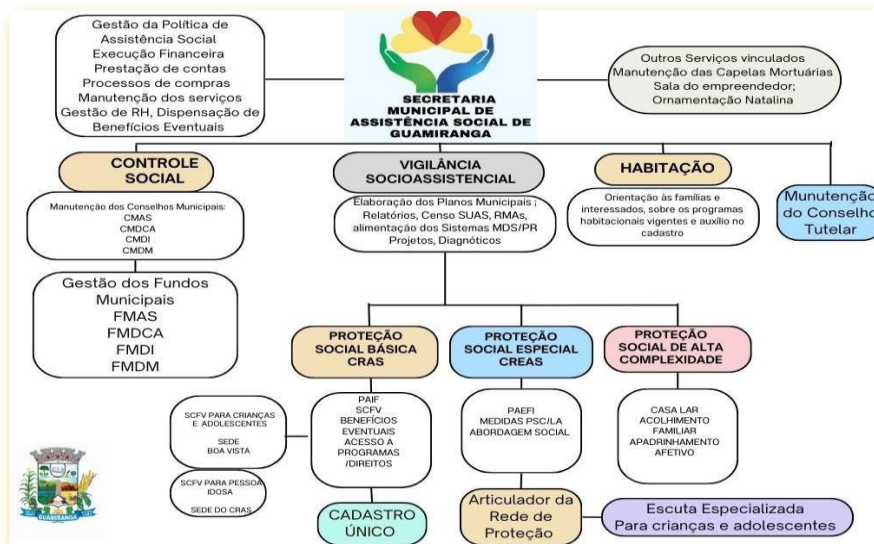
Gestão da Política de Assistência Social
Execução Financeira
Prestação de contas
Processos de compras
Manutenção dos serviços
Gestão de RH, Dispensação de Benefícios Eventuais

SECRETARIA MUNICIPAL DE ASSISTÊNCIA SOCIAL DE GUAMIRANGA

Outros Serviços vinculados
Manutenção das Capelas Mortuárias
Sala do empreendedor;
Ornamentação Natalina

CONTROLE SOCIAL

Manutenção dos Conselhos Municipais:
CMAS
CMDCA
CMDI
CMDM

Gestão dos Fundos Municipais
FMAS
FMDCA
FMDI
FMDM

VIGILÂNCIA SOCIOASSISTENCIAL

Elaboração dos Planos Municipais ; Relatórios, Censo SUAS, RMAs, alimentação dos Sistemas MDS/PR Projetos, Diagnósticos

HABITAÇÃO

Orientação às famílias e interessados, sobre os programas habitacionais vigentes e auxílio no cadastro

Munutenção do Conselho Tutelar

PROTEÇÃO SOCIAL BÁSICA CRAS

PAIF
SCFV
BENEFÍCIOS EVENTUAIS
ACESSO A PROGRAMAS /DIREITOS

SCFV PARA CRIANÇAS E ADOLESCENTES
SEDE
BOA VISTA

SCFV PARA PESSOA IDOSA
SEDE DO CRAS

CADASTRO ÚNICO

PROTEÇÃO SOCIAL ESPECIAL CREAS

PAEFI
MEDIDAS PSC/LA
ABORDAGEM SOCIAL

Articulador da Rede de Proteção

PROTEÇÃO SOCIAL DE ALTA COMPLEXIDADE

CASA LAR
ACOLHIMENTO FAMILIAR
APADRINHAMENTO AFETIVO

Escuta Especializada
Para crianças e adolescentes

GUAMIRANGA